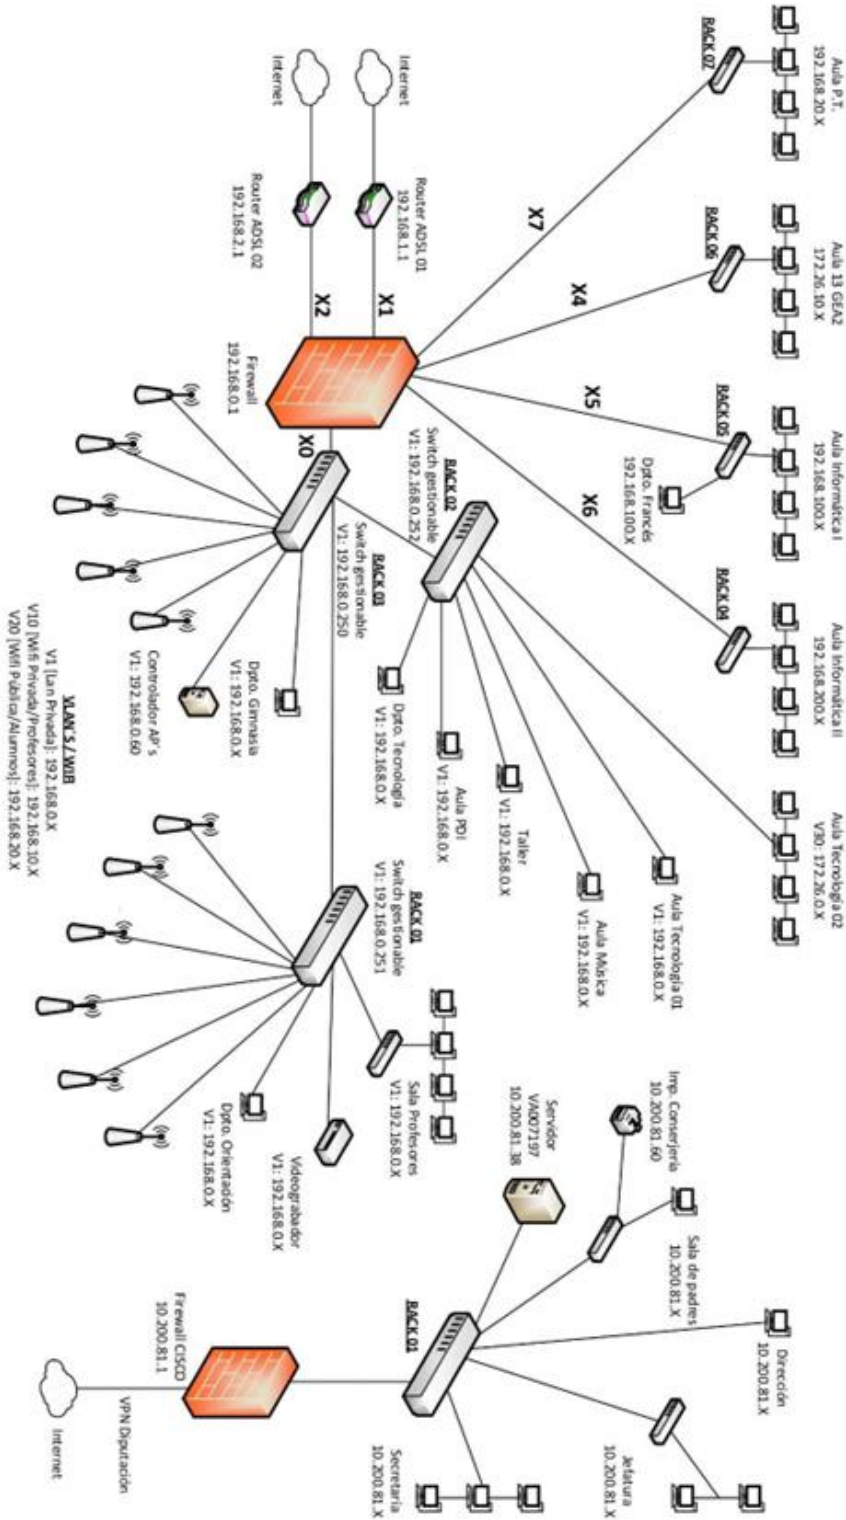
Aula P.T.
192.168.20.X
RACK 07

Aula 13 GEA2
172.26.10.X
RACK 06

Aula Informática I
192.168.100.X
RACK 05
Dpto. Francés
192.168.100.X

Aula Informática II
192.168.200.X
RACK 04

Aula Tecnología 02
V30: 172.26.0.X

Internet
Router ADSL 01
192.168.1.1

Internet
Router ADSL 02
192.168.2.1

X7
X4
X5
X6
X1
X2
X0

Firewall
192.168.0.1

RACK 02
Switch gestionable
V1: 192.168.0.252

RACK 03
Switch gestionable
V1: 192.168.0.250

Aula Tecnología 01
V1: 192.168.0.X

Aula Música
V1: 192.168.0.X

Taller
V1: 192.168.0.X

Aula PDI
V1: 192.168.0.X

Dpto. Tecnología
V1: 192.168.0.X

Dpto. Gimnasia
V1: 192.168.0.X

Controlador AP's
V1: 192.168.0.60

VLAN'S / WIFI
V1 [Lan Privada]: 192.168.0.X
V10 [Wifi Privada/Profesores]: 192.168.10.X
V20 [Wifi Pública/Alumnos]: 192.168.20.X

RACK 01
Switch gestionable
V1: 192.168.0.251

Sala Profesores
V1: 192.168.0.X

Videograbador
V1: 192.168.0.X

Dpto. Orientación
V1: 192.168.0.X

Imp. Conserjería
10.200.81.60

Servidor
VA007197
10.200.81.38

Sala de padres
10.200.81.X

Dirección
10.200.81.X

RACK 01

Jefatura
10.200.81.X

Firewall CISCO
10.200.81.1

VPN Diputación

Internet

Secretaría
10.200.81.X